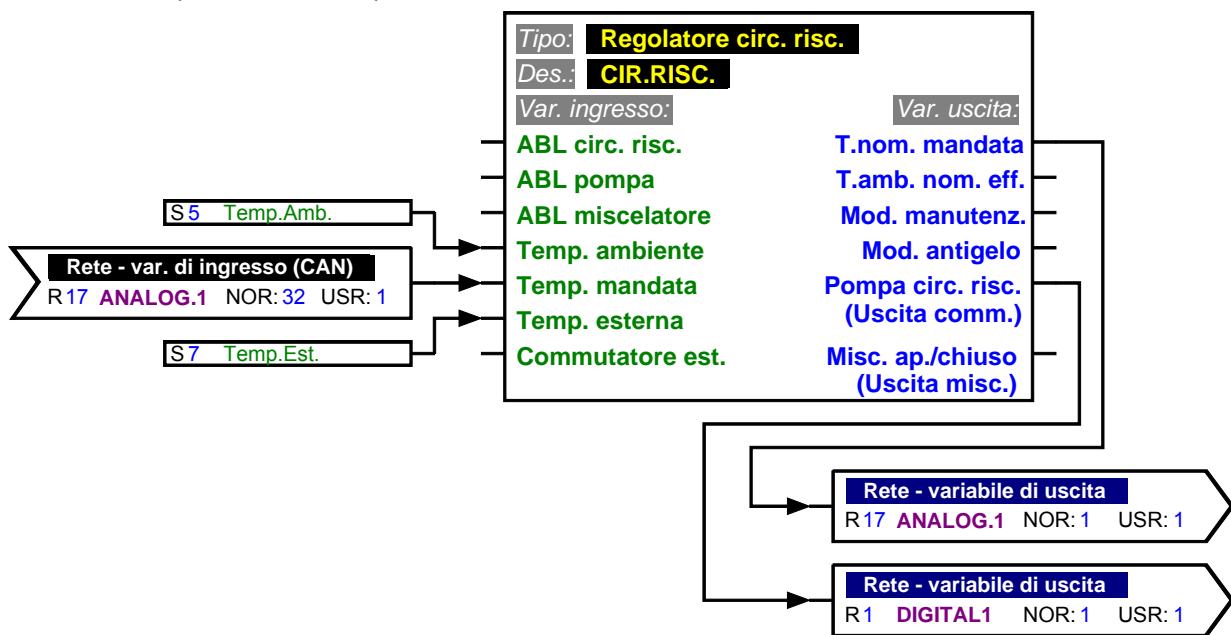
Tipo: Regolatore circ. risc.
Des.: CIR.RISC.
Var. ingresso:
Var. uscita:
ABL circ. risc.
ABL pompa
ABL miscelatore
Temp. ambiente
Temp. mandata
Temp. esterna
Commutatore est.
T.nom. mandata
T.amb. nom. eff.
Mod. manutenz.
Mod. antigelo
Pompa circ. risc. (Uscita comm.)
Misc. ap./chiuso (Uscita misc.)

S 5 Temp.Amb.

Rete - var. di ingresso (CAN)
R 17 ANALOG.1 NOR: 32 USR: 1

S 7 Temp.Est.

Rete - variabile di uscita
R 17 ANALOG.1 NOR: 1 USR: 1

Rete - variabile di uscita
R 1 DIGITAL1 NOR: 1 USR: 1